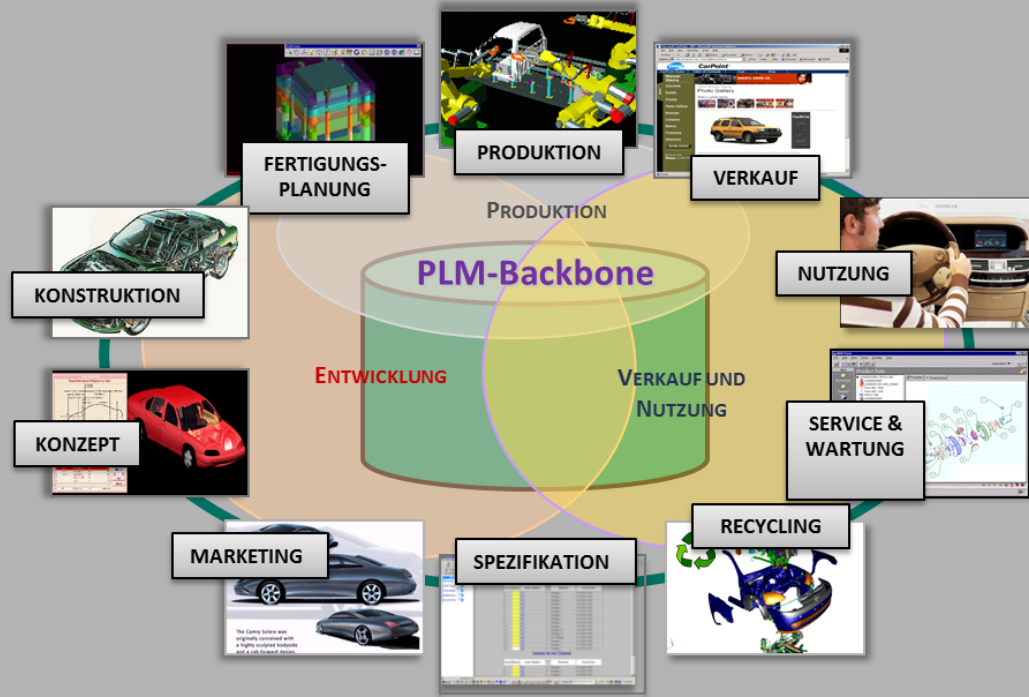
PRODUKTION

FERTIGUNGS-PLANUNG

VERKAUF

PRODUKTION

PLM-Backbone

NUTZUNG

KONSTRUKTION

ENTWICKLUNG

VERKAUF UND NUTZUNG

KONZEPT

SERVICE & WARTUNG

RECYCLING

MARKETING

SPEZIFIKATION

Photo Gallery

CarPoint

The Camry Solara was originally conceived with a highly sculpted bodyside and a cab forward design.